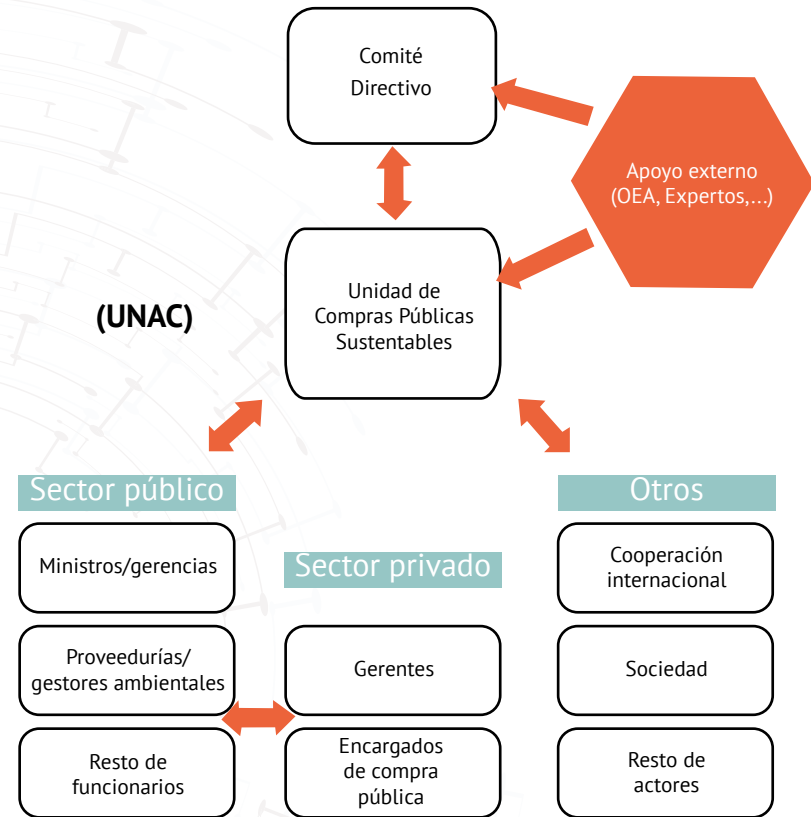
Comité Directivo

Apoyo externo (OEA, Expertos,...)

(UNAC)

Unidad de Compras Públicas Sustentables

Sector público

Ministros/gerencias

Proveedurías/ gestores ambientales

Resto de funcionarios

Sector privado

Gerentes

Encargados de compra pública

Otros

Cooperación internacional

Sociedad

Resto de actores